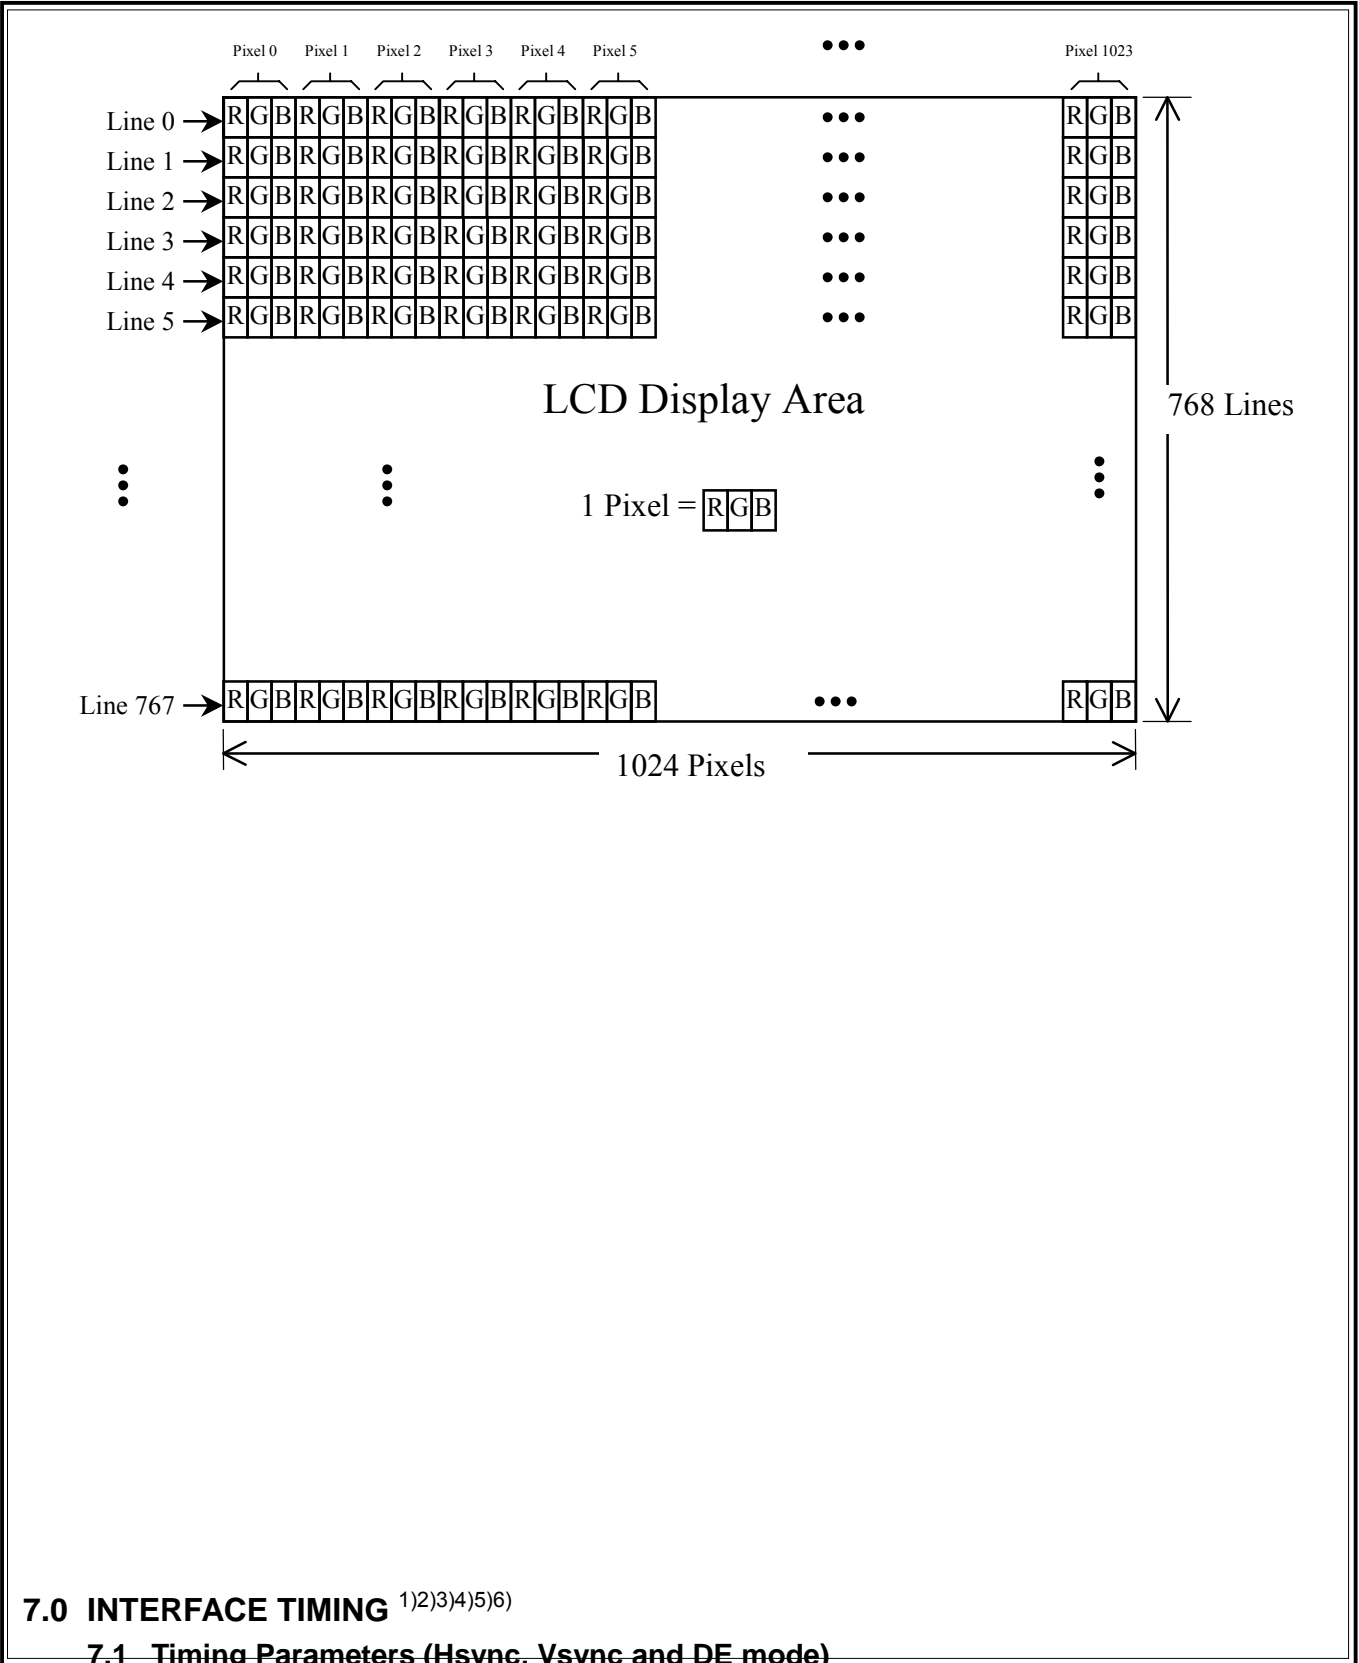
Pixel 0 Pixel 1 Pixel 2 Pixel 3 Pixel 4 Pixel 5 ••• Pixel 1023

Line 0 → RGBRGBRGBRGBRGBRGB ••• RGB
Line 1 → RGBRGBRGBRGBRGBRGB ••• RGB
Line 2 → RGBRGBRGBRGBRGBRGB ••• RGB
Line 3 → RGBRGBRGBRGBRGBRGB ••• RGB
Line 4 → RGBRGBRGBRGBRGBRGB ••• RGB
Line 5 → RGBRGBRGBRGBRGBRGB ••• RGB

LCD Display Area

768 Lines

1 Pixel = RGB

Line 767 → RGBRGBRGBRGBRGBRGB ••• RGB

1024 Pixels

7.0 INTERFACE TIMING $^{1)2)3)4)5)6)}$

7.1 Timing Parameters (Hsync, Vsync and DE mode)